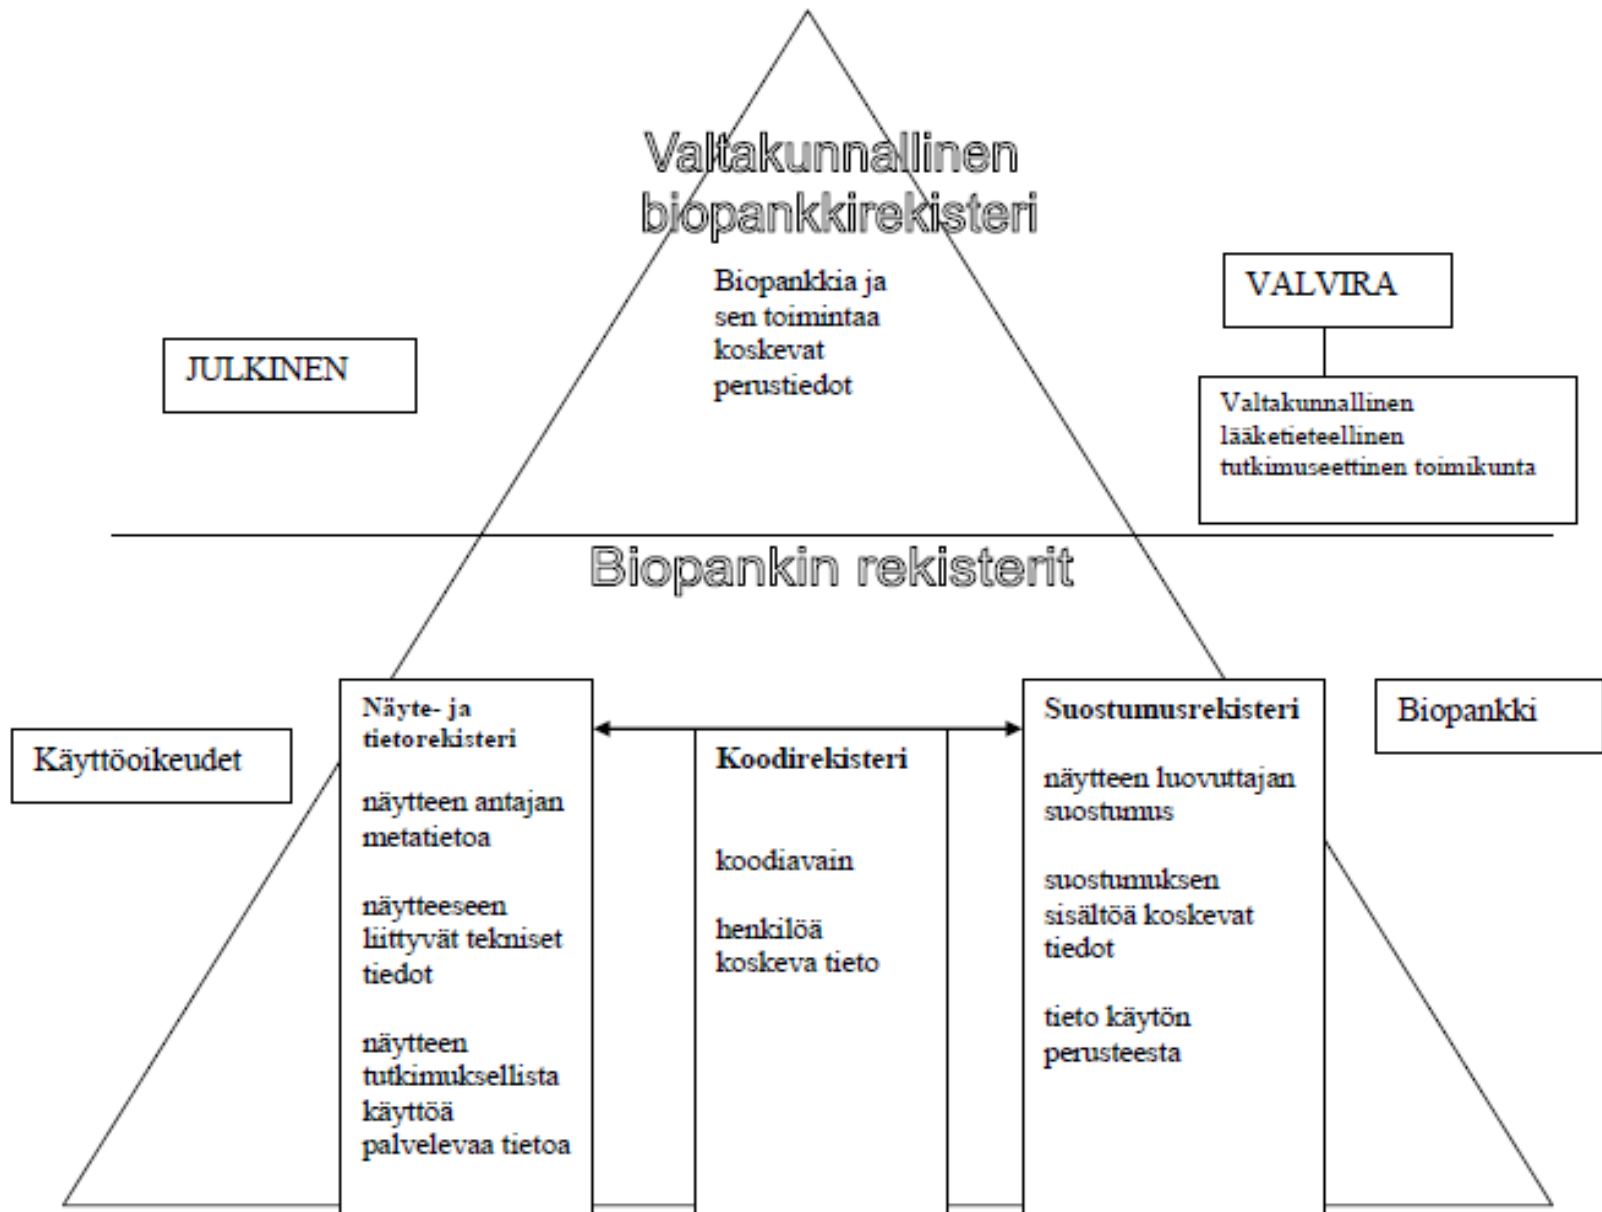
Valtakunnallinen biopankkirekisteri

Biopankkia ja sen toimintaa koskevat perustiedot

VALVIRA

JULKINEN

Valtakunnallinen lääketieteellinen tutkimuseettinen toimikunta

Biopankin rekisterit

Käyttöoikeudet

Näyte- ja tietorekisteri

näytteen antajan metatietoa

näytteeseen liittyvät tekniset tiedot

näytteen tutkimuksellista käyttöä palvelevaa tietoa

Koodirekisteri

koodiavain

henkilöä koskeva tieto

Suostumusrekisteri

näytteen luovuttajan suostumus

suostumuksen sisältöä koskevat tiedot

tieto käytön perusteesta

Biopankki